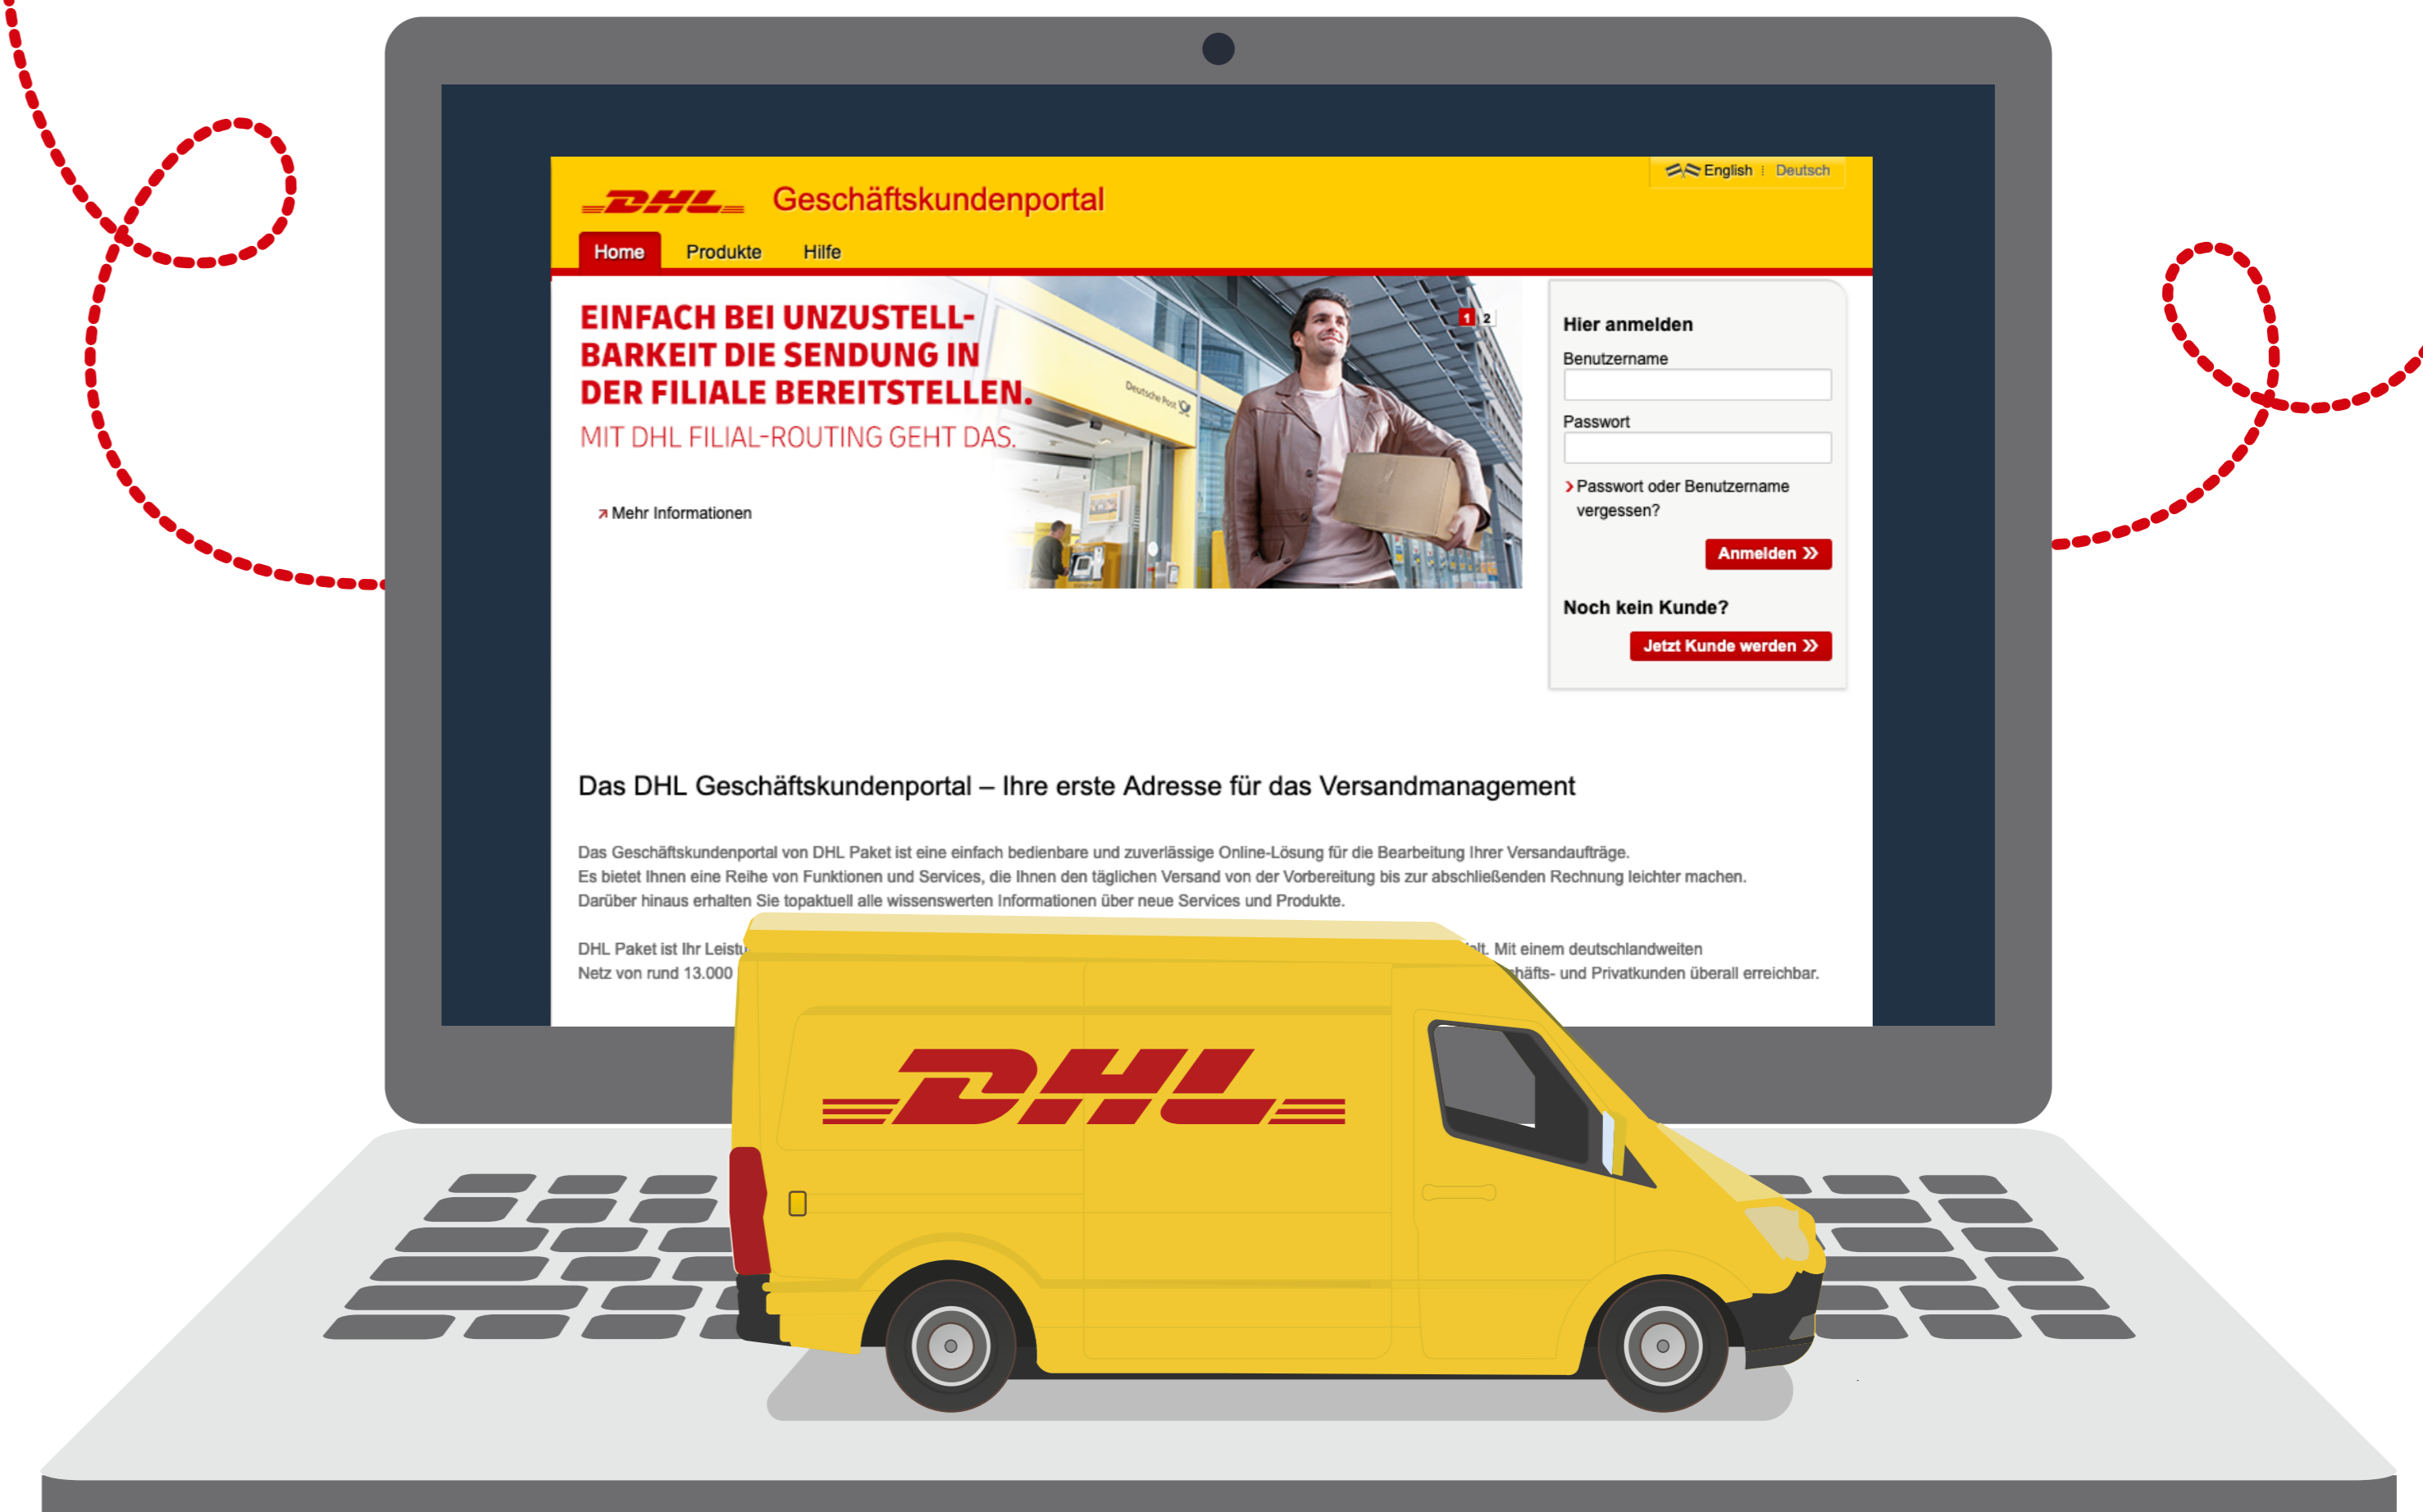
English | Deutsch

DHL Geschäftskundenportal

Home Produkte Hilfe

EINFACH BEI UNZUSTELLBARKEIT DIE SENDUNG IN DER FILIALE BEREITSTELLEN.
MIT DHL FILIAL-ROUTING GEHT DAS.

Mehr Informationen

Deutsche Post

1 2

Hier anmelden
Benutzername
Passwort
Passwort oder Benutzername vergessen?
Anmelden

Noch kein Kunde?
Jetzt Kunde werden

Das DHL Geschäftskundenportal – Ihre erste Adresse für das Versandmanagement

Das Geschäftskundenportal von DHL Paket ist eine einfach bedienbare und zuverlässige Online-Lösung für die Bearbeitung Ihrer Versandaufträge. Es bietet Ihnen eine Reihe von Funktionen und Services, die Ihnen den täglichen Versand von der Vorbereitung bis zur abschließenden Rechnung leichter machen. Darüber hinaus erhalten Sie topaktuell alle wissenswerten Informationen über neue Services und Produkte.

DHL Paket ist Ihr Leistu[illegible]lt. Mit einem deutschlandweiten Netz von rund 13.000 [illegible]häfts- und Privatkunden überall erreichbar.

DHL